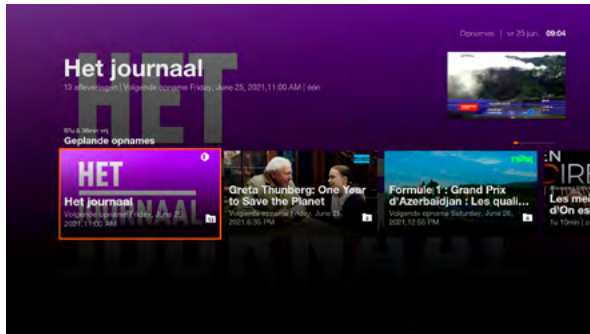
Opnames | vr 25 jun. 09:04

HET

Het journaal

13 afleveringen | Volgende opname Friday, June 25, 2021,11:00 AM | één

8%u & 38min vrij

Geplande opnames

HET

Het journaal

Volgende opname Friday, June 25, 2021, 11:00 AM

Greta Thunberg: One Year to Save the Planet

Volgende opname Friday, June 25, 2021, 6:35 PM

Formule 1 : Grand Prix d'Azerbaidjan : Les quali...

Volgende opname Saturday, June 26, 2021, 12:55 PM

Les me d'On es

1u 10min |

HET JOURNAAL HET